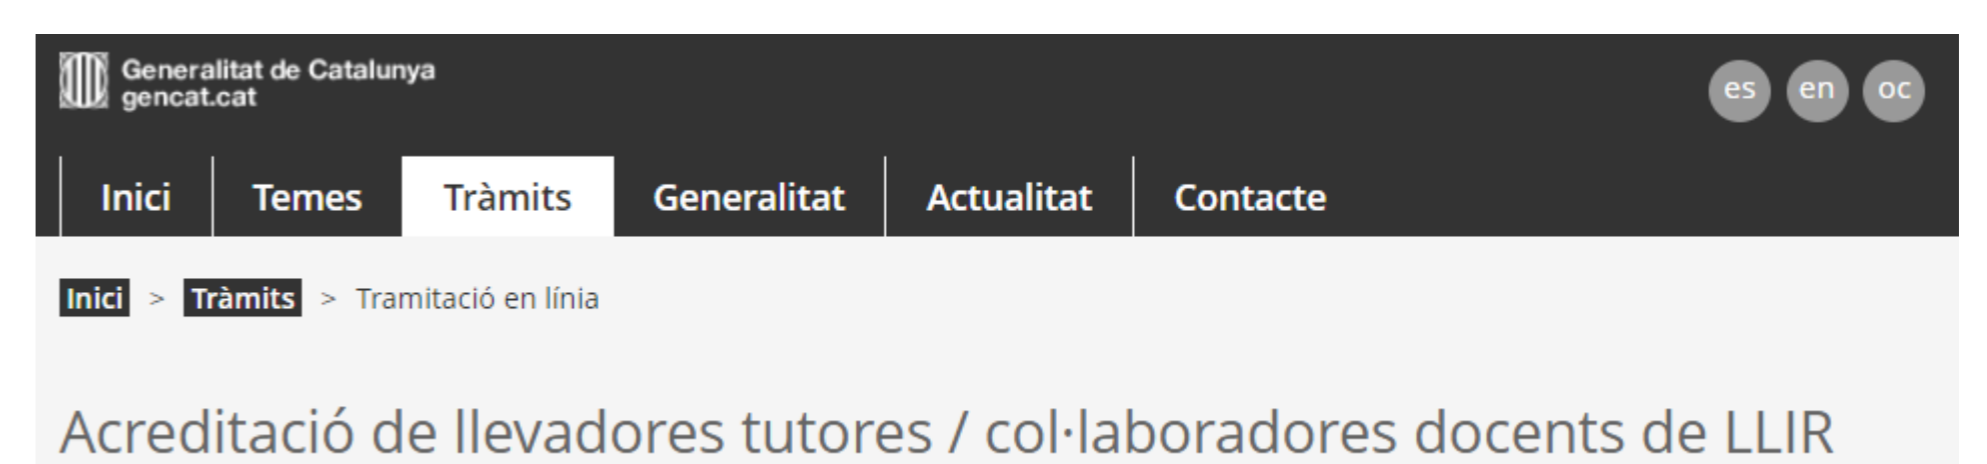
Generalitat de Catalunya
gencat.cat

es en oc

Inici Temes Tràmits Generalitat Actualitat Contacte

Inici > Tràmits > Tramitació en línia

Acreditació de llevadores tutores / col·laboradores docents de LLIR